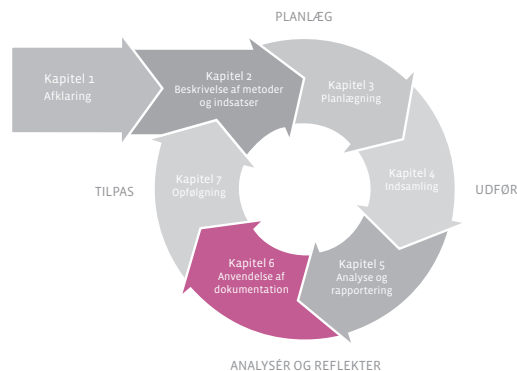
PLANLÆG

Kapitel 1
Afklaring

Kapitel 2
Beskrivelse af metoder og indsatser

Kapitel 3
Planlægning

Kapitel 4
Indsamling

UDFØR

Kapitel 5
Analyse og rapportering

Kapitel 6
Anvendelse af dokumentation

Kapitel 7
Opfølgning

TILPAS

ANALYSÉR OG REFLEKTER